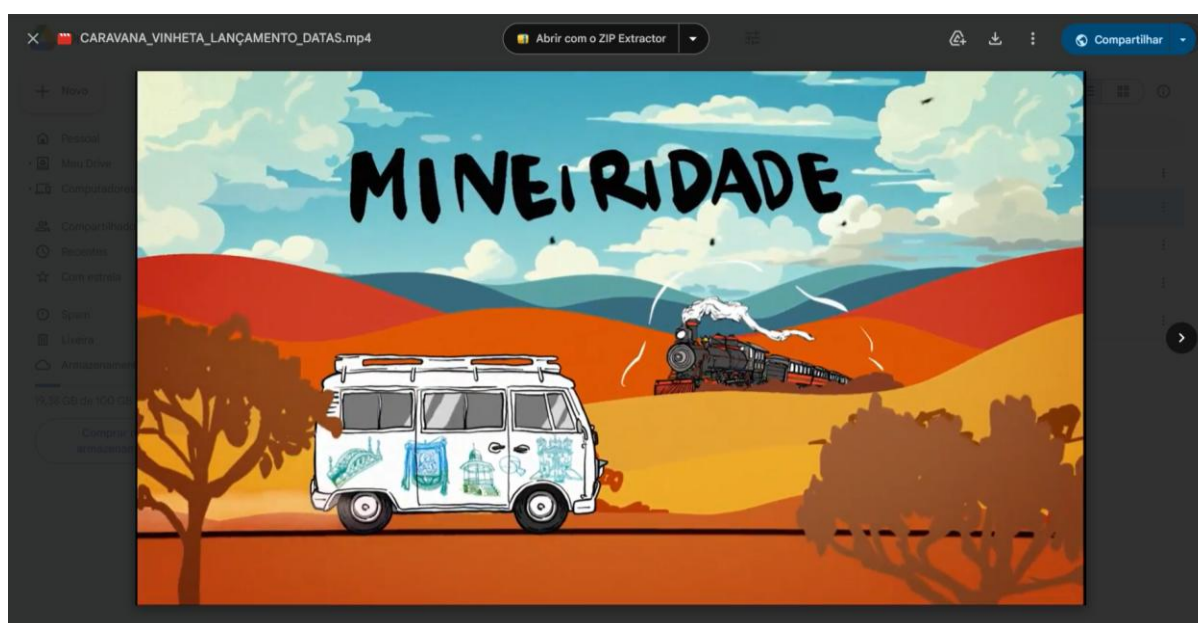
CARAVANA_VINHETA_LANÇAMENTO_DATAS.mp4

Abrir com o ZIP Extractor

Compartilhar

Novo

Pessoal

Meu Drive

Computadores

Compartilhados

Recentes

Com estrela

Spam

Lixeira

Armazenamento

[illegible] GB de 100 GB

Comprar armazenamento

MINEIRIDADE